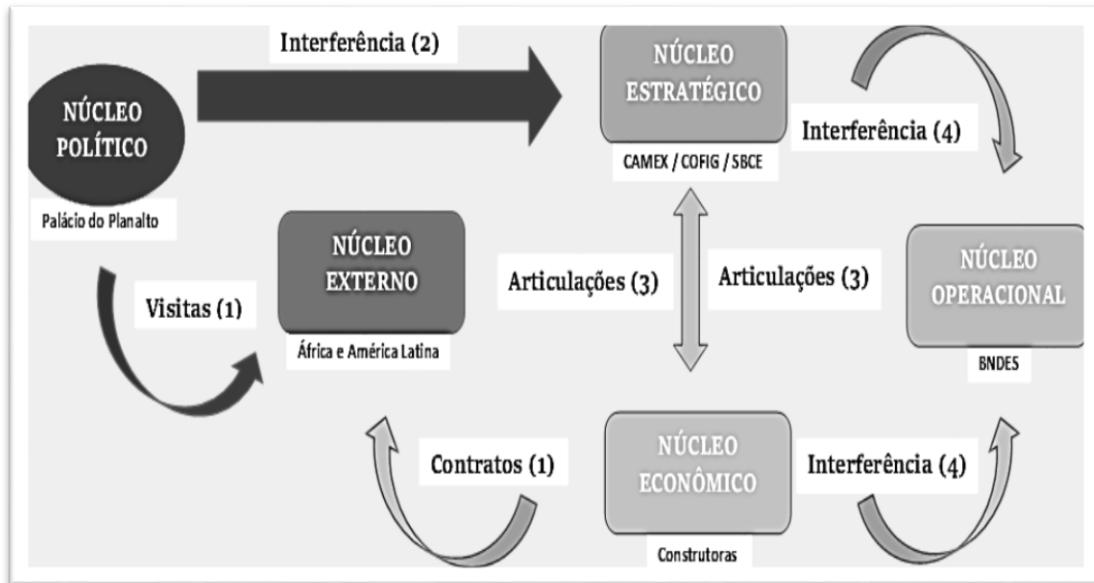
Interferência (2)

NÚCLEO POLÍTICO

Palácio do Planalto

NÚCLEO ESTRATÉGICO

CAMEX / COFIG / SBCE

Interferência (4)

NÚCLEO EXTERNO

África e América Latina

Visitas (1)

Articulações (3)

Articulações (3)

NÚCLEO OPERACIONAL

BNDES

Contratos (1)

NÚCLEO ECONÔMICO

Construtoras

Interferência (4)